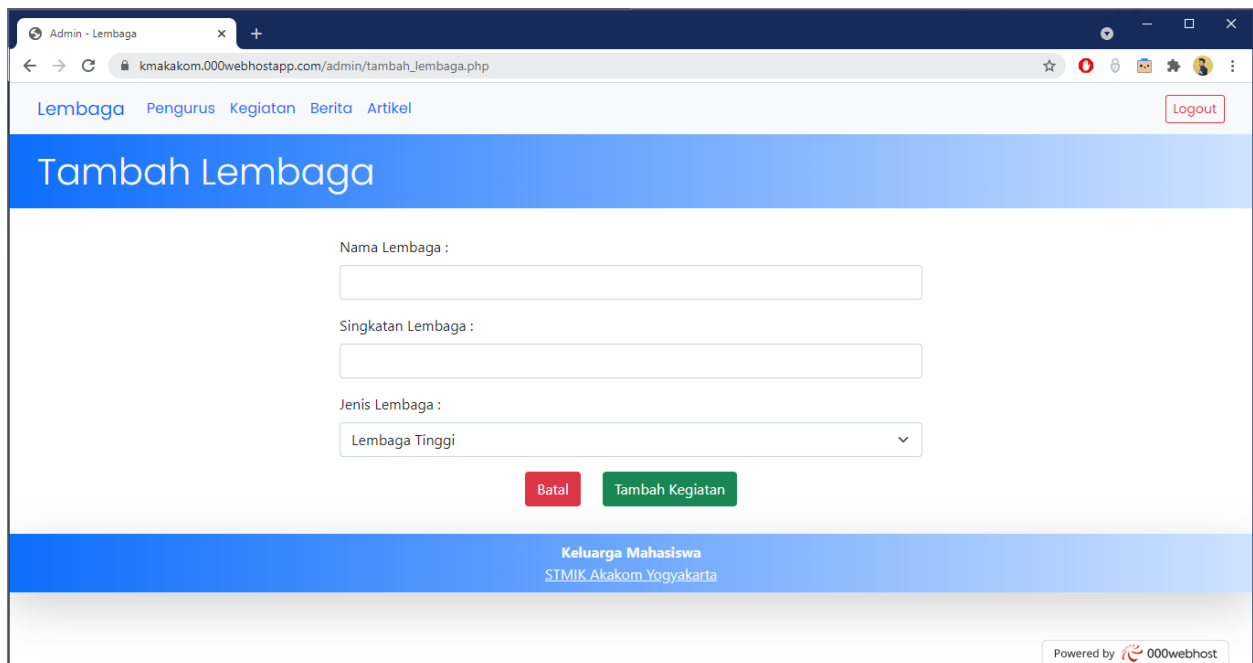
Admin - Lembaga

kmakakom.000webhostapp.com/admin/tambah_lembaga.php

Lembaga Pengurus Kegiatan Berita Artikel

Logout

Tambah Lembaga

Nama Lembaga :

Singkatan Lembaga :

Jenis Lembaga :

Lembaga Tinggi

Batal

Tambah Kegiatan

Keluarga Mahasiswa
STMIK Akakom Yogyakarta

Powered by 000webhost